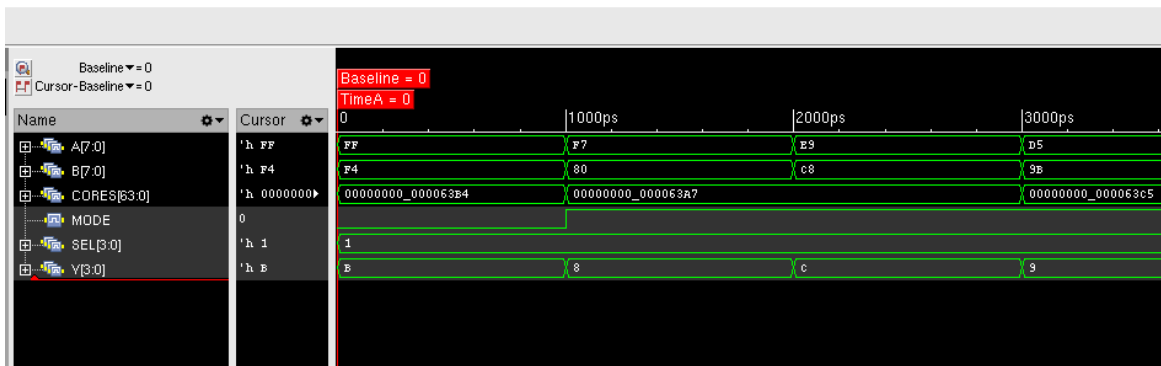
Baseline ▾ = 0
Cursor-Baseline ▾ = 0

Baseline = 0
TimeA = 0

| Name | Cursor | 0 | 1000ps | 2000ps | 3000ps |
|---|---|---|---|---|---|
| A[7:0] | 'h FF | FF | F7 | E9 | D5 |
| B[7:0] | 'h F4 | F4 | 80 | C8 | 9B |
| CORES[63:0] | 'h 0000000▸ | 00000000_000063B4 | 00000000_000063A7 | | 00000000_000063C5 |
| MODE | 0 | | | | |
| SEL[3:0] | 'h 1 | 1 | | | |
| Y[3:0] | 'h B | B | 8 | C | 9 |